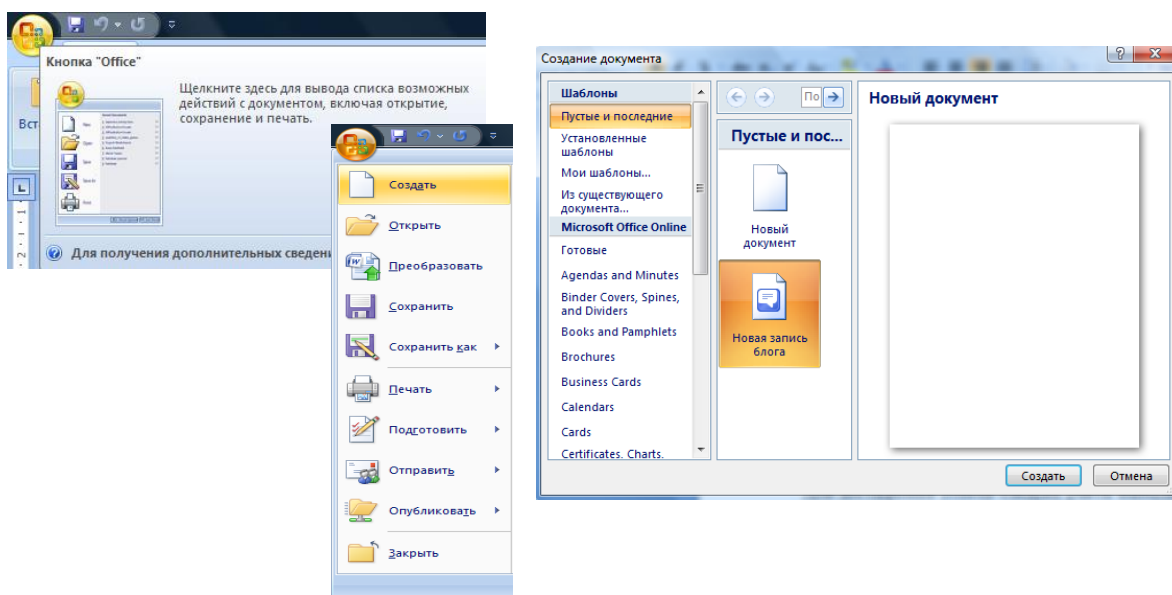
Кнопка "Office"

Вст

Щелкните здесь для вывода списка возможных действий с документом, включая открытие, сохранение и печать.

Для получения дополнительных сведени

Создать
Открыть
Преобразовать
Сохранить
Сохранить как
Печать
Подготовить
Отправить
Опубликовать
Закрыть

Создание документа

Шаблоны
Пустые и последние
Установленные шаблоны
Мои шаблоны...
Из существующего документа...
Microsoft Office Online
Готовые
Agendas and Minutes
Binder Covers, Spines, and Dividers
Books and Pamphlets
Brochures
Business Cards
Calendars
Cards
Certificates, Charts,

По

Пустые и пос...

Новый документ

Новая запись блога

Новый документ

Создать
Отмена